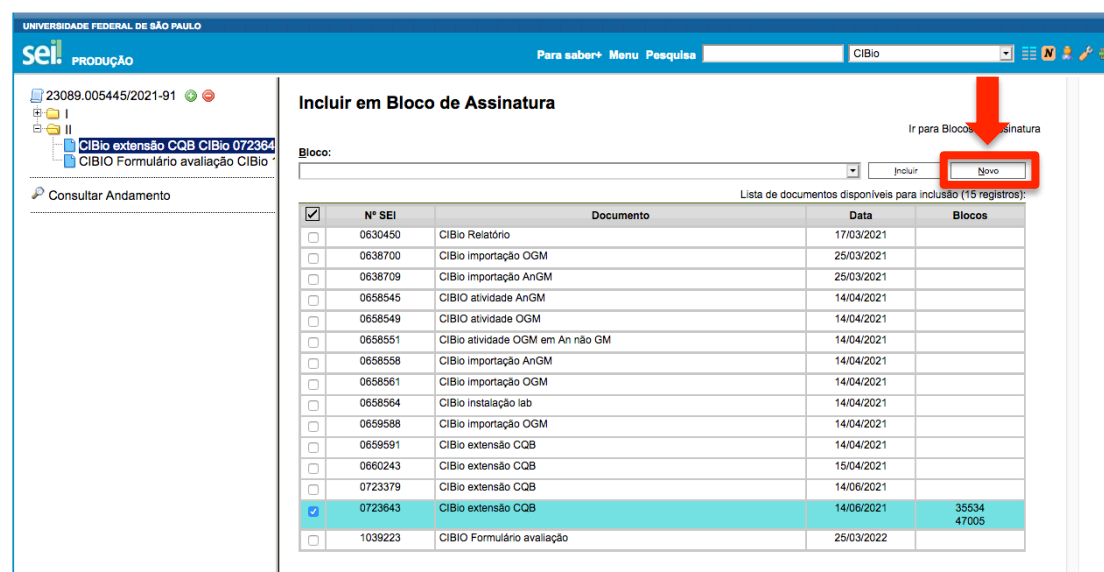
UNIVERSIDADE FEDERAL DE SÃO PAULO

sei! PRODUÇÃO

Para saber+ Menu Pesquisa CIBio

23089.005445/2021-91
I
II
CIBio extensão CQB CIBio 072364
CIBIO Formulário avaliação CIBio

Consultar Andamento

Incluir em Bloco de Assinatura

Ir para Blocos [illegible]sinatura

Bloco:

Incluir Novo

Lista de documentos disponíveis para inclusão (15 registros):

| | Nº SEI | Documento | Data | Blocos |
|---|---|---|---|---|
| | 0630450 | CIBio Relatório | 17/03/2021 | |
| | 0638700 | CIBio importação OGM | 25/03/2021 | |
| | 0638709 | CIBio importação AnGM | 25/03/2021 | |
| | 0658545 | CIBIO atividade AnGM | 14/04/2021 | |
| | 0658549 | CIBIO atividade OGM | 14/04/2021 | |
| | 0658551 | CIBio atividade OGM em An não GM | 14/04/2021 | |
| | 0658558 | CIBio importação AnGM | 14/04/2021 | |
| | 0658561 | CIBio importação OGM | 14/04/2021 | |
| | 0658564 | CIBio instalação lab | 14/04/2021 | |
| | 0659588 | CIBio importação OGM | 14/04/2021 | |
| | 0659591 | CIBio extensão CQB | 14/04/2021 | |
| | 0660243 | CIBio extensão CQB | 15/04/2021 | |
| | 0723379 | CIBio extensão CQB | 14/06/2021 | |
| | 0723643 | CIBio extensão CQB | 14/06/2021 | 35534 47005 |
| | 1039223 | CIBIO Formulário avaliação | 25/03/2022 | |